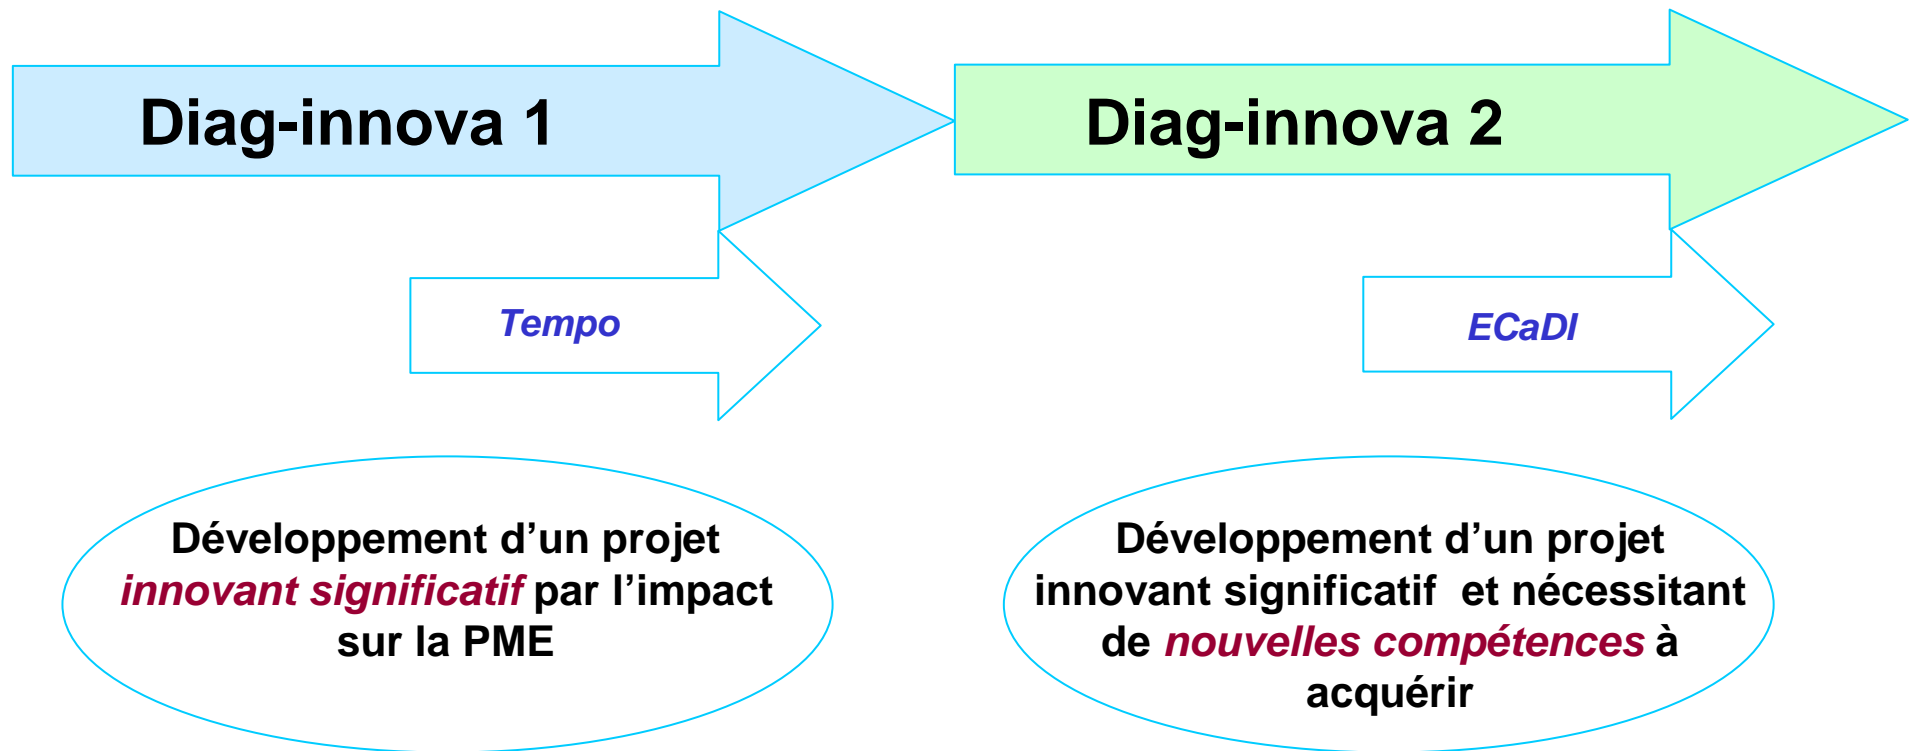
Diag-innova 1

Diag-innova 2

Tempo

ECaDI

Développement d’un projet innovant significatif par l’impact sur la PME

Développement d’un projet innovant significatif et nécessitant de nouvelles compétences à acquérir